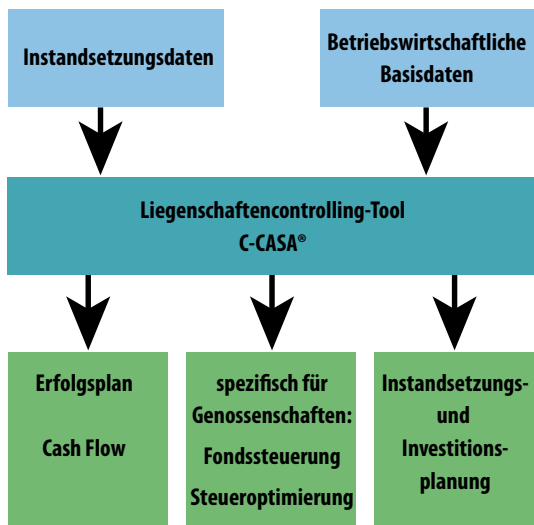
Instandsetzungsdaten

Betriebswirtschaftliche Basisdaten

Liegenschaftencontrolling-Tool
C-CASA®

Erfolgsplan

Cash Flow

spezifisch für Genossenschaften:

Fondssteuerung

Steueroptimierung

Instandsetzungs- und Investitionsplanung